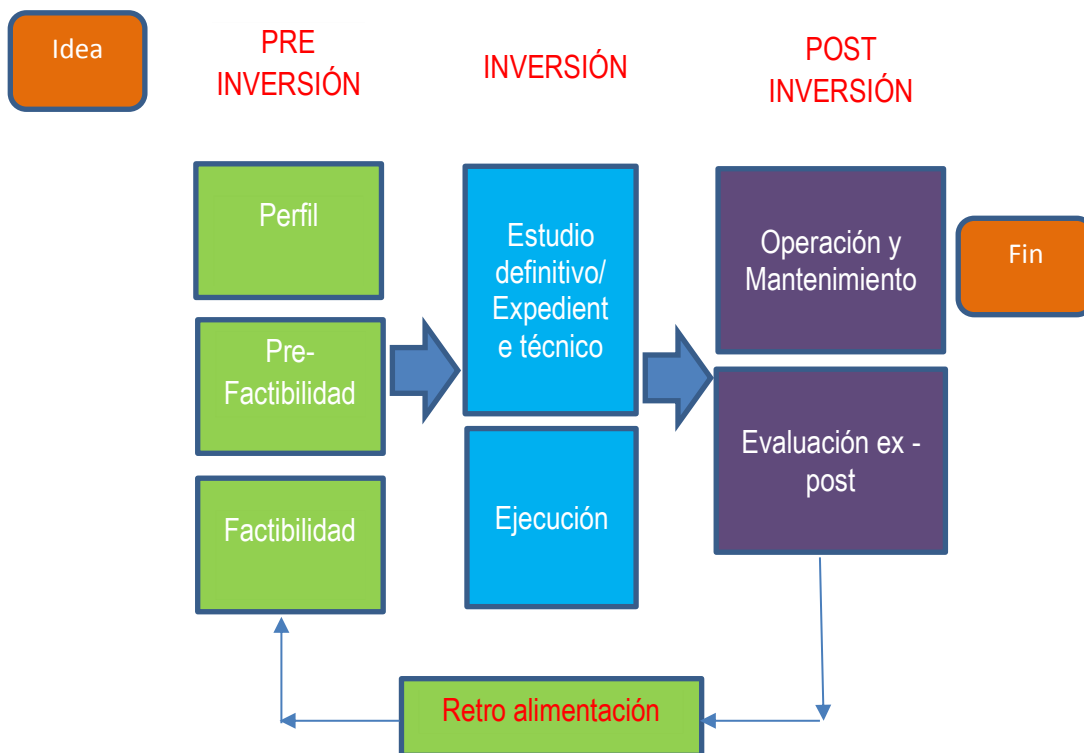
Idea

PRE INVERSIÓN

INVERSIÓN

POST INVERSIÓN

Perfil

Pre-Factibilidad

Factibilidad

Estudio definitivo/ Expedient e técnico

Ejecución

Operación y Mantenimiento

Fin

Evaluación ex - post

Retro alimentación